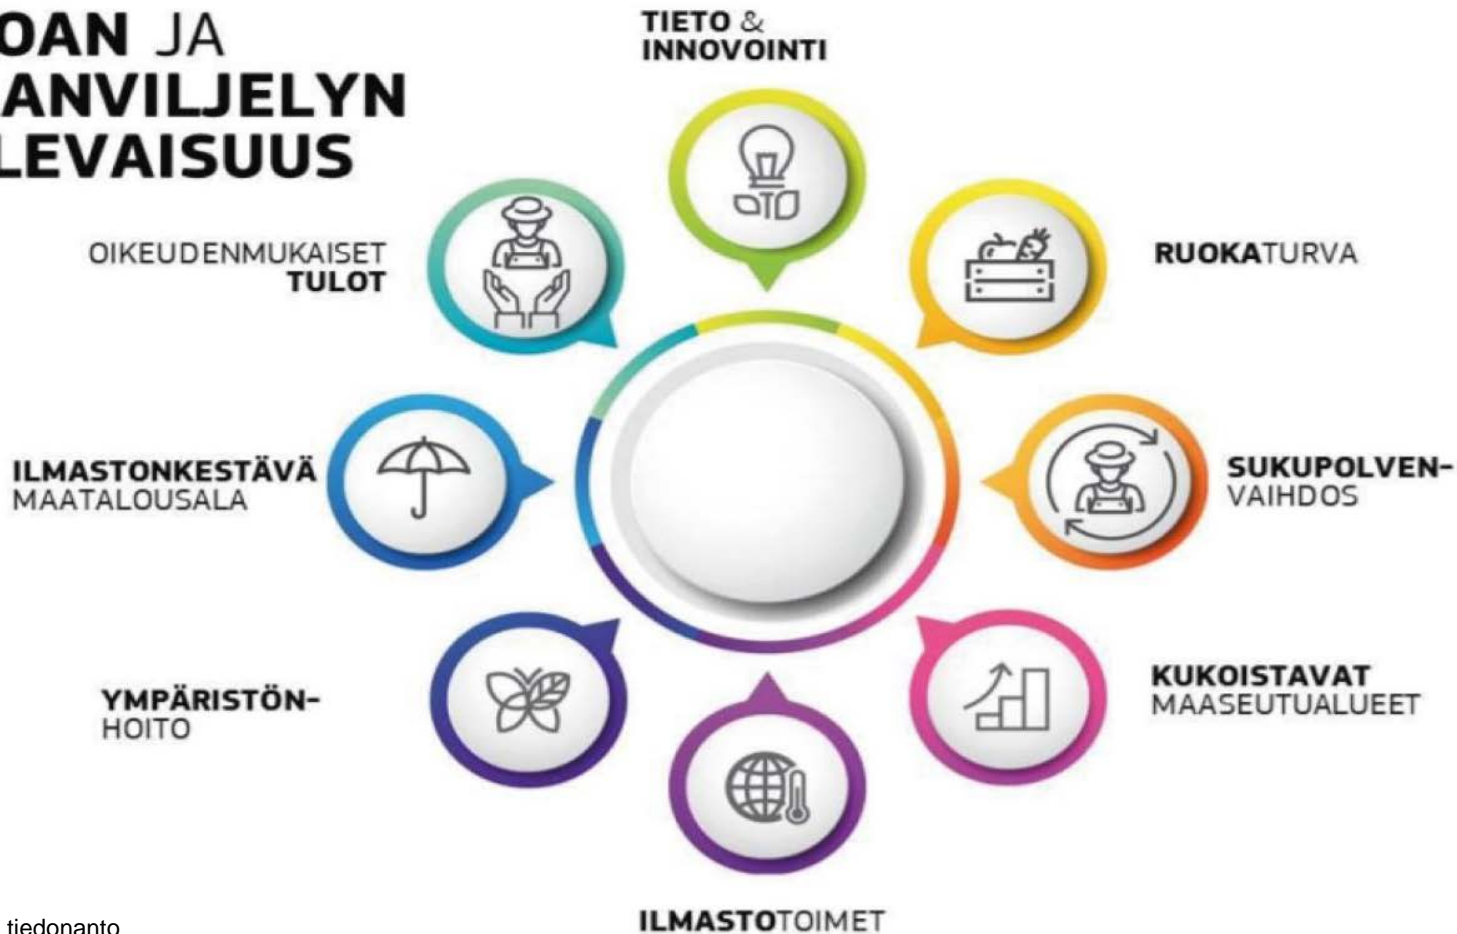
OAN JA
ANVILJELYN
LEVAISUUS

TIETO & INNOVOINTI

OIKEUDENMUKAISET TULOT

RUOKATURVA

ILMASTONKESTÄVÄ MAATALOUSALA

SUKUPOLVENVAIHDOS

YMPÄRISTÖNHOITO

KUKOISTAVAT MAASEUTUALUEET

ILMASTOTOIMET

tiedonanto